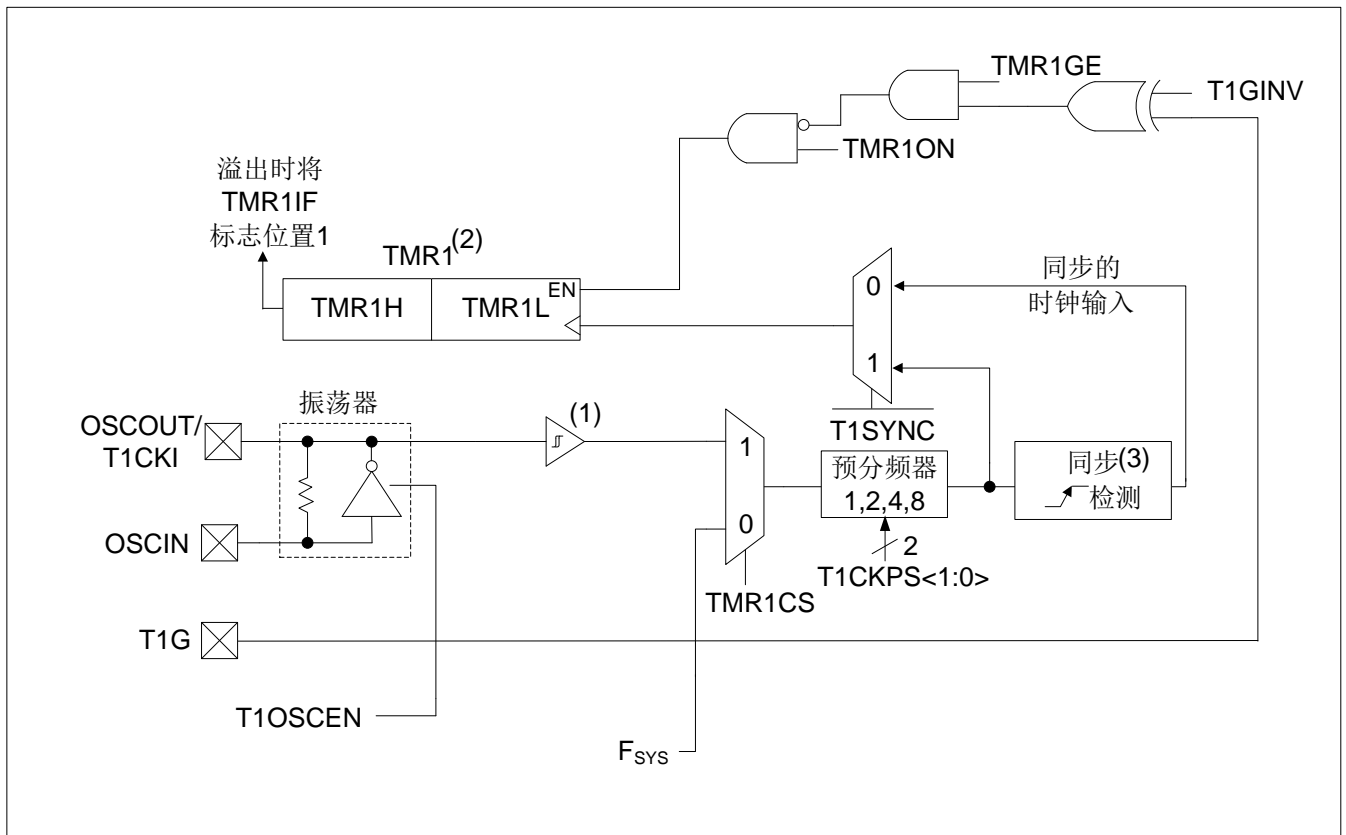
TMR1GE

T1GINV

TMR1ON

溢出时将
TMR1IF
标志位置1

TMR1$^{(2)}$

TMR1H

TMR1L

EN

0

1

同步的
时钟输入

振荡器

OSCOUT/
T1CKI

OSCIN

(1)

1

0

T1SYNC

预分频器
1,2,4,8

同步(3)
检测

2

T1CKPS<1:0>

TMR1CS

T1G

T1OSCEN

$F_{SYS}$